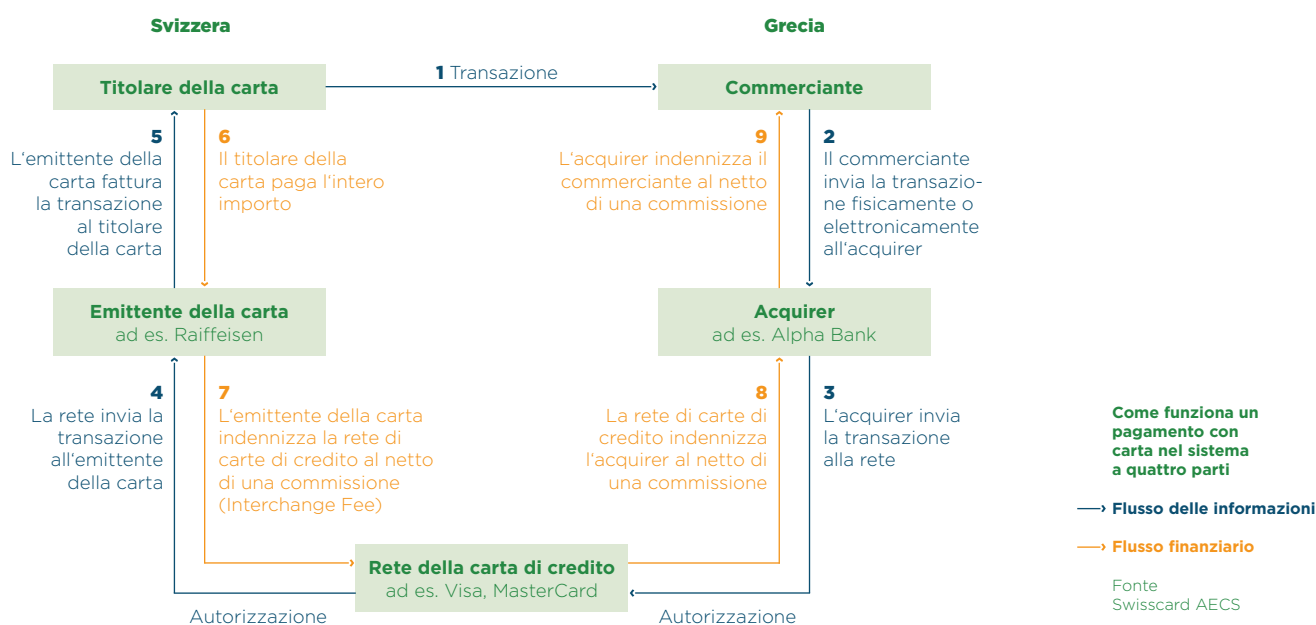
Svizzera

Grecia

Titolare della carta

1 Transazione

Commerciante

5
L'emittente della carta fattura la transazione al titolare della carta

6
Il titolare della carta paga l'intero importo

9
L'acquirer indennizza il commerciante al netto di una commissione

2
Il commerciante invia la transazione fisicamente o elettronicamente all'acquirer

Emittente della carta
ad es. Raiffeisen

Acquirer
ad es. Alpha Bank

4
La rete invia la transazione all'emittente della carta

7
L'emittente della carta indennizza la rete di carte di credito al netto di una commissione (Interchange Fee)

8
La rete di carte di credito indennizza l'acquirer al netto di una commissione

3
L'acquirer invia la transazione alla rete

Rete della carta di credito
ad es. Visa, MasterCard

Autorizzazione

Autorizzazione

Come funziona un pagamento con carta nel sistema a quattro parti

Flusso delle informazioni

Flusso finanziario

Fonte
Swisscard AECS